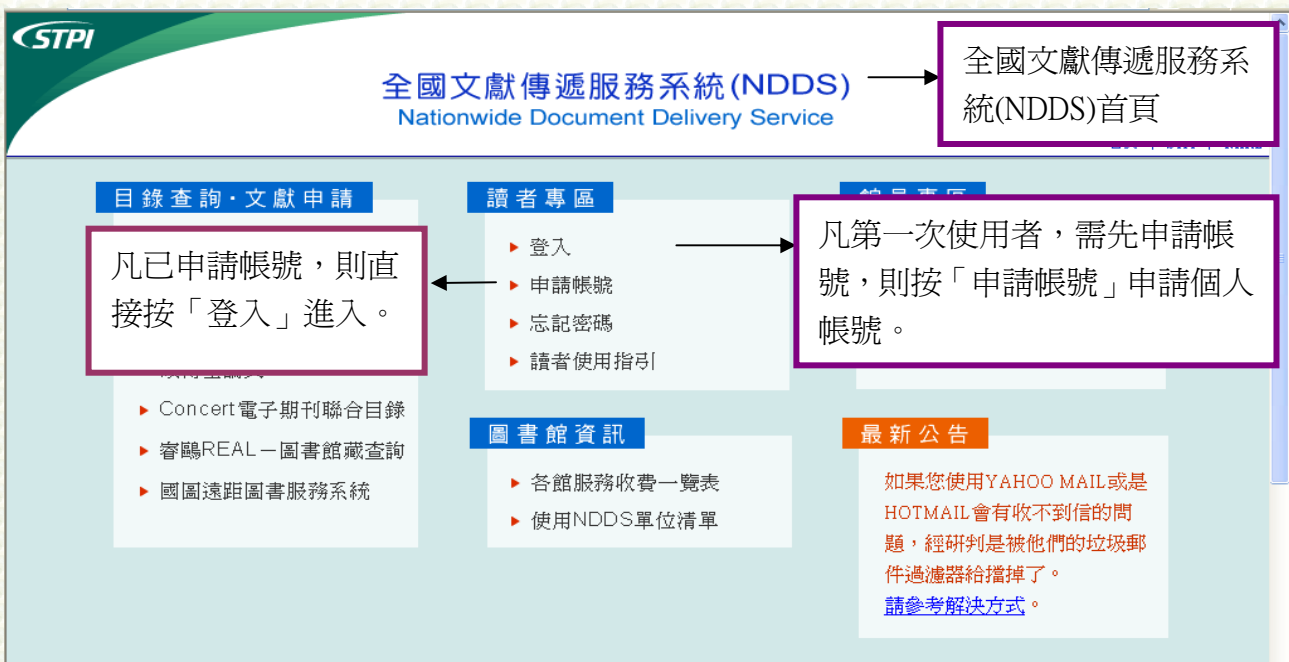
STPI

全國文獻傳遞服務系統(NDDS)
Nationwide Document Delivery Service

全國文獻傳遞服務系統(NDDS)首頁

目錄查詢·文獻申請

凡已申請帳號，則直接按「登入」進入。

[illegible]

Concert電子期刊聯合目錄

睿鷗REAL－圖書館藏查詢

國圖遠距圖書服務系統

讀者專區

登入

申請帳號

忘記密碼

讀者使用指引

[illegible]

凡第一次使用者，需先申請帳號，則按「申請帳號」申請個人帳號。

圖書館資訊

各館服務收費一覽表

使用NDDS單位清單

最新公告

如果您使用YAHOO MAIL或是HOTMAIL會有收不到信的問題，經研判是被他們的垃圾郵件過濾器給擋掉了。
請參考解決方式。